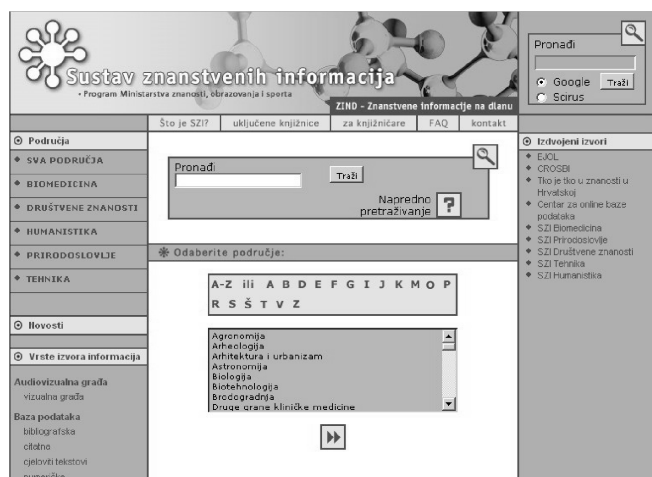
Sustav znanstvenih informacija
• Program Ministarstva znanosti, obrazovanja i sporta
ZIND - Znanstvene informacije na dlanu

Pronađi
Google Traži
Scirus

Što je SZI? | uključene knjižnice | za knjižničare | FAQ | kontakt

Područja
SVA PODRUČJA
BIOMEDICINA
DRUŠTVENE ZNANOSTI
HUMANISTIKA
PRIRODOSLOVLJE
TEHNIKA

Novosti

Vrste izvora informacija

Audiovizualna građa
vizualna građa

Baza podataka
bibliografska
citatna
cjeloviti tekstovi
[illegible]

Pronađi
Traži
Napredno pretraživanje ?

Odaberite područje:

A-Z ili A B D E F G I J K M O P R S Š T V Z

Agronomija
Arheologija
Arhitektura i urbanizam
Astronomija
Biologija
Biotehnologija
Brodogradnja
Druge grane kliničke medicine

Izdvojeni izvori
EJOL
CROSBI
Tko je tko u znanosti u Hrvatskoj
Centar za online baze podataka
SZI Biomedicina
SZI Prirodoslovlje
SZI Društvene znanosti
SZI Tehnika
SZI Humanistika